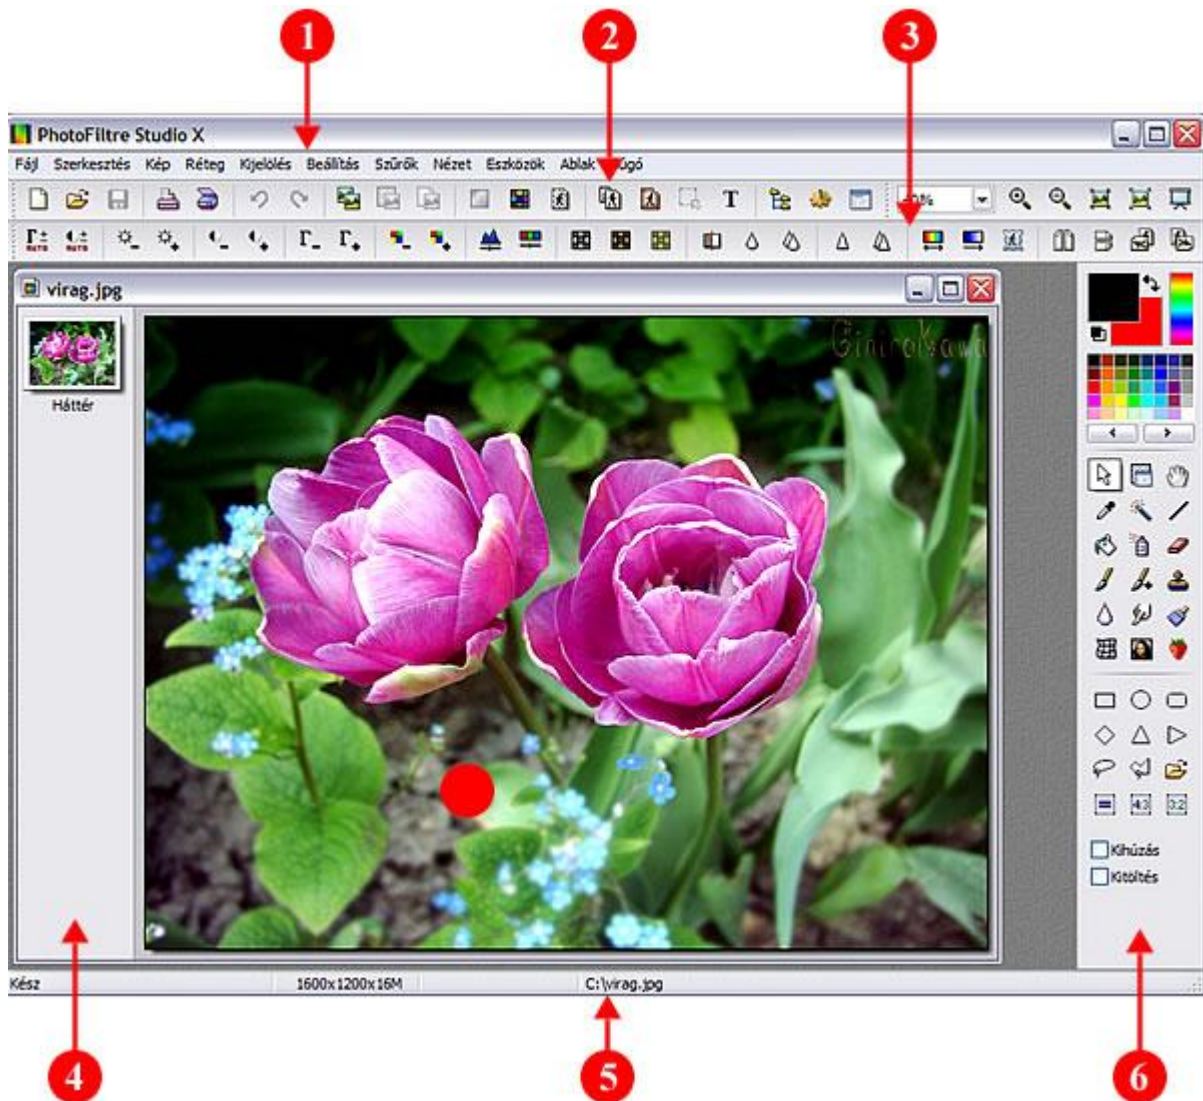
1
2
3

PhotoFiltre Studio X

Fájl Szerkesztés Kép Réteg Kijelölés Beállítás Szűrők Nézet Eszközök Ablak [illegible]úgó

T

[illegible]%

virag.jpg

Háttér

GiniroKawa

Kihúzás
Kitöltés

Kész 1600x1200x16M C:\virag.jpg

4
5
6